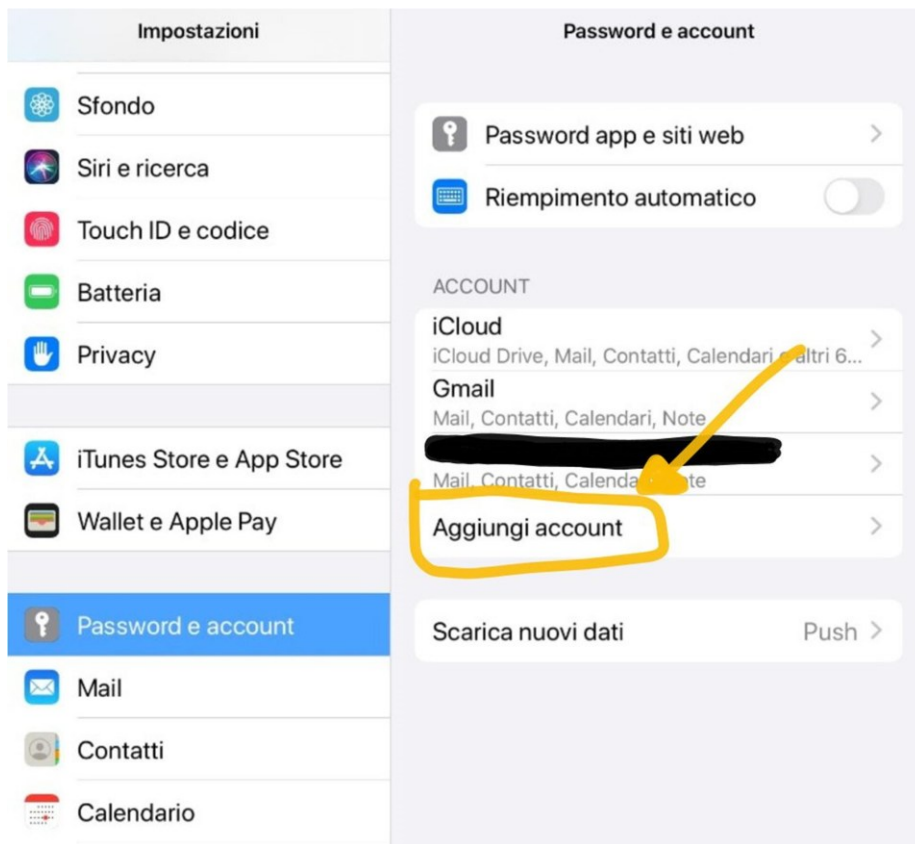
Impostazioni

Sfondo
Siri e ricerca
Touch ID e codice
Batteria
Privacy

iTunes Store e App Store
Wallet e Apple Pay

Password e account
Mail
Contatti
Calendario

Password e account

Password app e siti web
Riempimento automatico

ACCOUNT
iCloud
iCloud Drive, Mail, Contatti, Calendari e altri 6...
Gmail
Mail, Contatti, Calendari, Note
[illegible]
Mail, Contatti, Calenda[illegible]te
Aggiungi account

Scarica nuovi dati Push